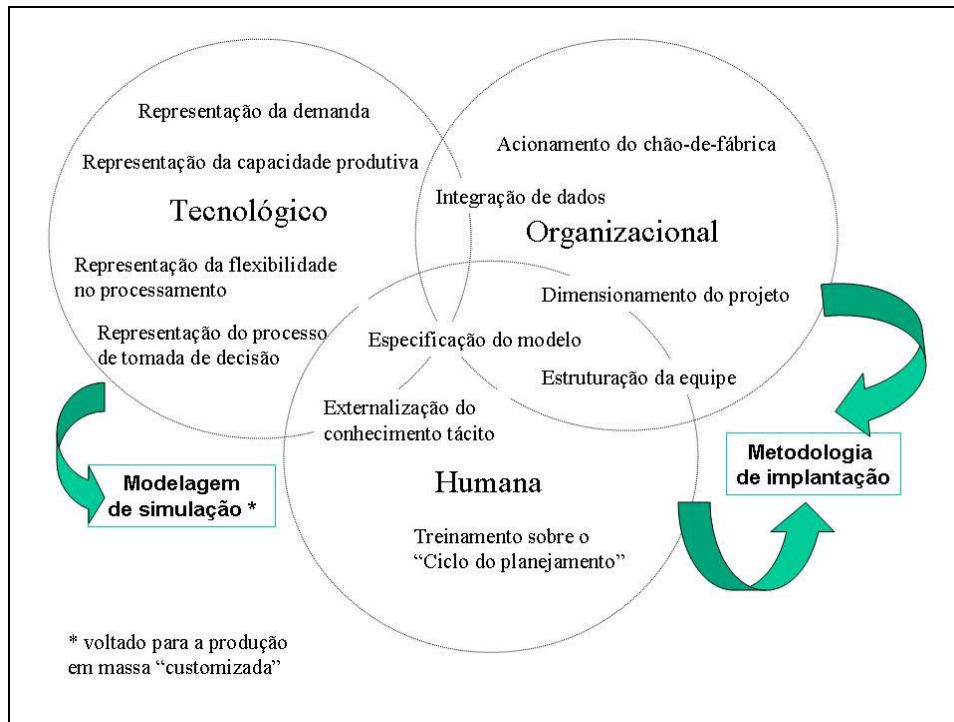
Representação da demanda

Representação da capacidade produtiva

Tecnológico

Representação da flexibilidade no processamento

Representação do processo de tomada de decisão

Acionamento do chão-de-fábrica

Integração de dados

Organizacional

Dimensionamento do projeto

Especificação do modelo

Estruturação da equipe

Externalização do conhecimento tácito

Humana

Treinamento sobre o "Ciclo do planejamento"

Modelagem de simulação *

Metodologia de implantação

* voltado para a produção em massa "customizada"